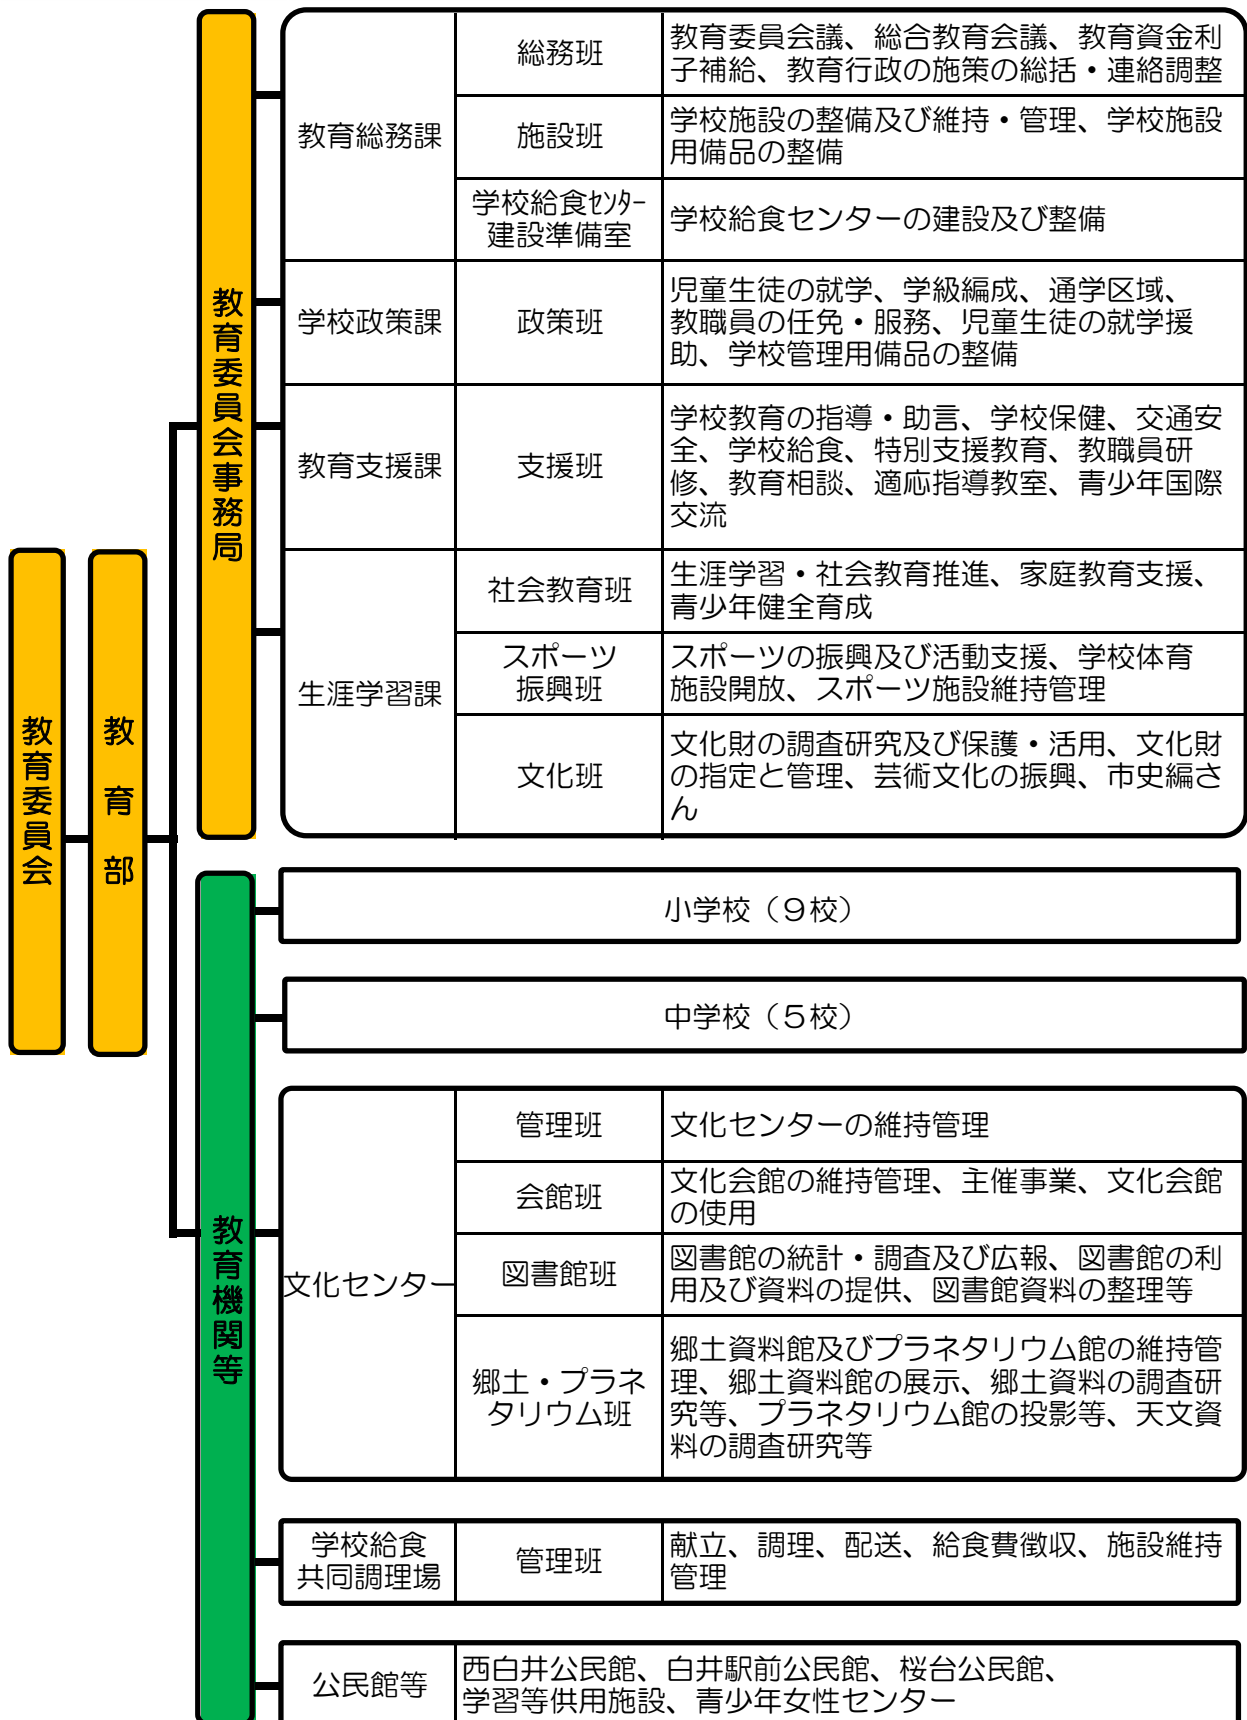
教育委員会

教育部

教育委員会事務局

| 教育総務課 | 総務班 | 教育委員会議、総合教育会議、教育資金利子補給、教育行政の施策の総括・連絡調整 |
|---|---|---|
| | 施設班 | 学校施設の整備及び維持・管理、学校施設用備品の整備 |
| | 学校給食ｾﾝﾀｰ建設準備室 | 学校給食センターの建設及び整備 |
| 学校政策課 | 政策班 | 児童生徒の就学、学級編成、通学区域、教職員の任免・服務、児童生徒の就学援助、学校管理用備品の整備 |
| 教育支援課 | 支援班 | 学校教育の指導・助言、学校保健、交通安全、学校給食、特別支援教育、教職員研修、教育相談、適応指導教室、青少年国際交流 |
| 生涯学習課 | 社会教育班 | 生涯学習・社会教育推進、家庭教育支援、青少年健全育成 |
| | スポーツ振興班 | スポーツの振興及び活動支援、学校体育施設開放、スポーツ施設維持管理 |
| | 文化班 | 文化財の調査研究及び保護・活用、文化財の指定と管理、芸術文化の振興、市史編さん |

教育機関等

小学校（9校）

中学校（5校）

| 文化センター | 管理班 | 文化センターの維持管理 |
|---|---|---|
| | 会館班 | 文化会館の維持管理、主催事業、文化会館の使用 |
| | 図書館班 | 図書館の統計・調査及び広報、図書館の利用及び資料の提供、図書館資料の整理等 |
| | 郷土・プラネタリウム班 | 郷土資料館及びプラネタリウム館の維持管理、郷土資料館の展示、郷土資料の調査研究等、プラネタリウム館の投影等、天文資料の調査研究等 |

| 学校給食共同調理場 | 管理班 | 献立、調理、配送、給食費徴収、施設維持管理 |
|---|---|---|

| 公民館等 | 西白井公民館、白井駅前公民館、桜台公民館、学習等供用施設、青少年女性センター |
|---|---|